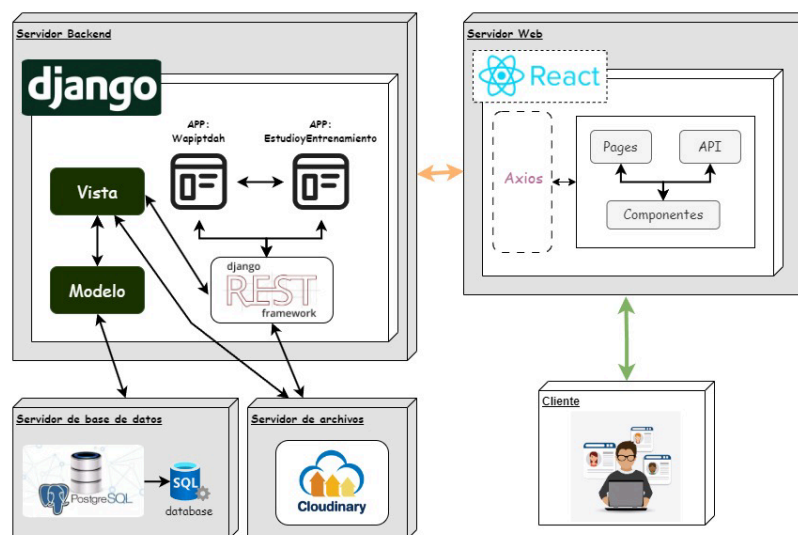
Servidor Backend

django

APP: Wapiptdah

APP: EstudioyEntrenamiento

Vista

Modelo

django REST framework

Servidor Web

React

Axios

Pages

API

Componentes

Servidor de base de datos

PostgreSQL

SQL

database

Servidor de archivos

Cloudinary

Cliente